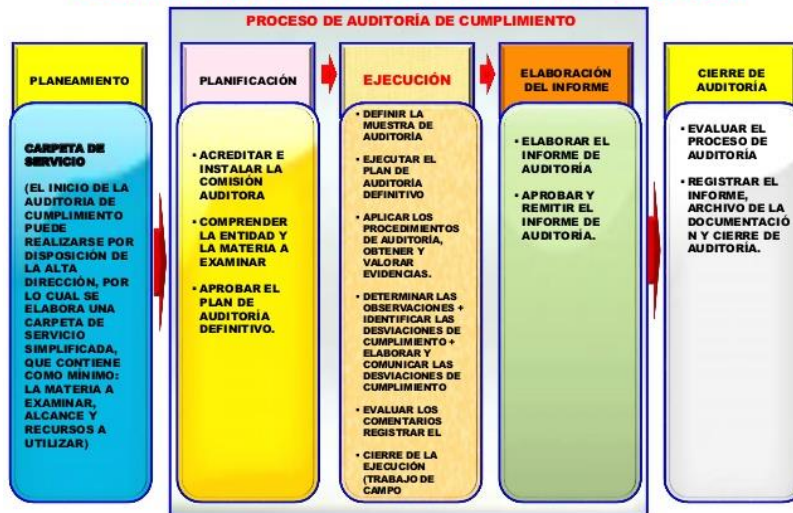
PROCESO DE AUDITORÍA DE CUMPLIMIENTO

PLANEAMIENTO

CARPETA DE SERVICIO

(EL INICIO DE LA AUDITORIA DE CUMPLIMIENTO PUEDE REALIZARSE POR DISPOSICIÓN DE LA ALTA DIRECCIÓN, POR LO CUAL SE ELABORA UNA CARPETA DE SERVICIO SIMPLIFICADA, QUE CONTIENE COMO MÍNIMO: LA MATERIA A EXAMINAR, ALCANCE Y RECURSOS A UTILIZAR)

PLANIFICACIÓN

• ACREDITAR E INSTALAR LA COMISIÓN AUDITORA

• COMPRENDER LA ENTIDAD Y LA MATERIA A EXAMINAR

• APROBAR EL PLAN DE AUDITORÍA DEFINITIVO.

EJECUCIÓN

• DEFINIR LA MUESTRA DE AUDITORÍA

• EJECUTAR EL PLAN DE AUDITORÍA DEFINITIVO

• APLICAR LOS PROCEDIMIENTOS DE AUDITORÍA, OBTENER Y VALORAR EVIDENCIAS.

• DETERMINAR LAS OBSERVACIONES + IDENTIFICAR LAS DESVIACIONES DE CUMPLIMIENTO + ELABORAR Y COMUNICAR LAS DESVIACIONES DE CUMPLIMIENTO

• EVALUAR LOS COMENTARIOS REGISTRAR EL

• CIERRE DE LA EJECUCIÓN (TRABAJO DE CAMPO

ELABORACIÓN DEL INFORME

• ELABORAR EL INFORME DE AUDITORÍA

• APROBAR Y REMITIR EL INFORME DE AUDITORÍA.

CIERRE DE AUDITORÍA

• EVALUAR EL PROCESO DE AUDITORÍA

• REGISTRAR EL INFORME, ARCHIVO DE LA DOCUMENTACIÓN Y CIERRE DE AUDITORÍA.